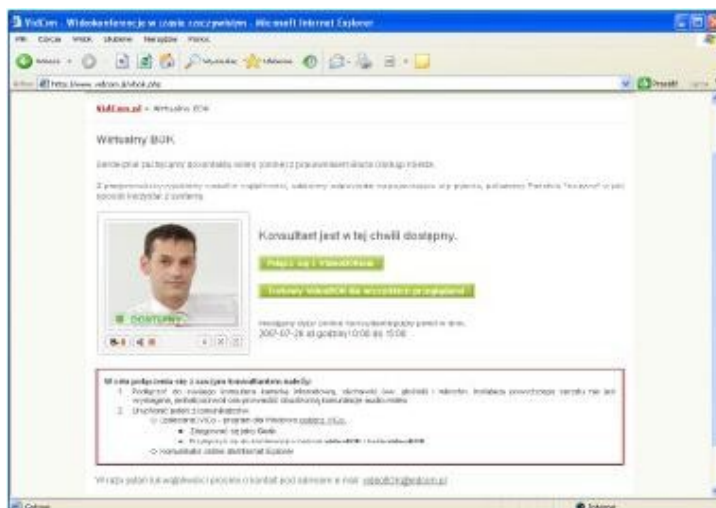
VidCon - Wideokonferencje w czasie rzeczywistym - Microsoft Internet Explorer

Plik Edycja Widok Ulubione Narzędzia Pomoc

Wstecz

Wyszukaj Ulubione

Adres http://www.vidcon.pl/vbok.php

Przejdź

VidCon.pl » Wirtualny BOK

Wirtualny BOK

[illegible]

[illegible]

DOSTĘPNY

Konsultant jest w tej chwili dostępny.

Połącz się z VideoBOKiem

Testowy VideoBOK dla wszystkich przeglądarek

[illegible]
2007-07-26 od godziny 10:00 do 15:00

W celu połączenia się z naszym konsultantem należy:

1. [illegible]
2. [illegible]
○ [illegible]
● Zalogować się jako Gość
● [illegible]
○ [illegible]

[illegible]

Gotowe

Internet